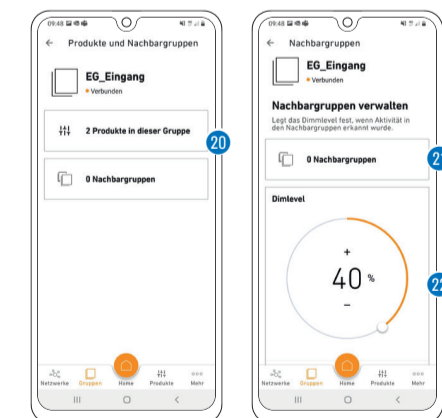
09:48

Produkte und Nachbargruppen

EG_Eingang
Verbunden

2 Produkte in dieser Gruppe

20

0 Nachbargruppen

Netzwerke Gruppen Home Produkte Mehr

09:48

Nachbargruppen

EG_Eingang
Verbunden

Nachbargruppen verwalten

Legt das Dimmlevel fest, wenn Aktivität in den Nachbargruppen erkannt wurde.

0 Nachbargruppen

21

Dimlevel

+
40 %
−

22

Netzwerke Gruppen Home Produkte Mehr